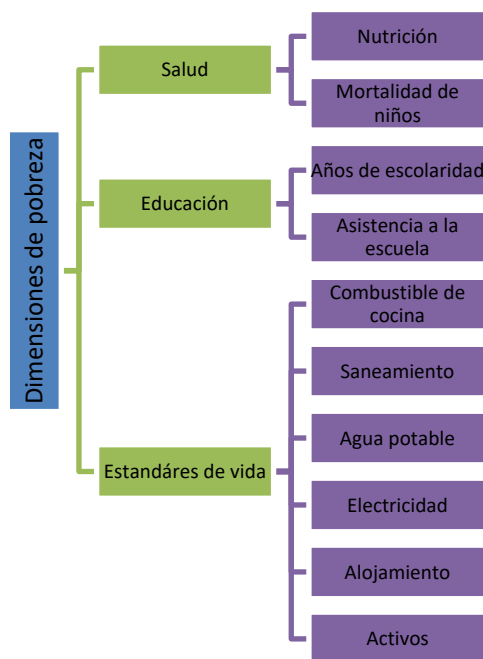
Dimensiones de pobreza

Salud

Nutrición

Mortalidad de niños

Educación

Años de escolaridad

Asistencia a la escuela

Estandáres de vida

Combustible de cocina

Saneamiento

Agua potable

Electricidad

Alojamiento

Activos